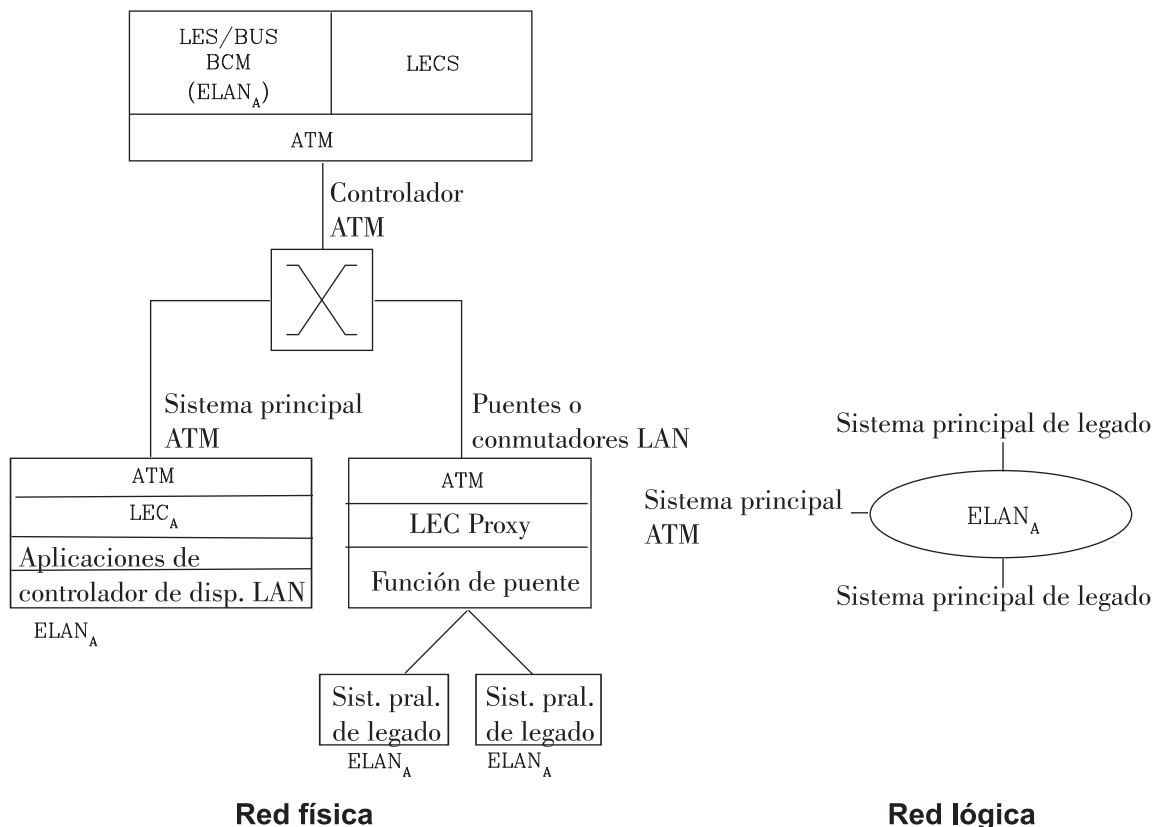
LES/BUS
BCM
($ELAN_A$)

LECS

ATM

Controlador
ATM

Sistema principal
ATM

ATM

$LEC_A$

Aplicaciones de
controlador de disp. LAN

$ELAN_A$

Puentes o
conmutadores LAN

ATM

LEC Proxy

Función de puente

Sist. pral.
de legado

$ELAN_A$

Sist. pral.
de legado

$ELAN_A$

Sistema principal de legado

Sistema principal
ATM

$ELAN_A$

Sistema principal de legado

Red física

Red lógica